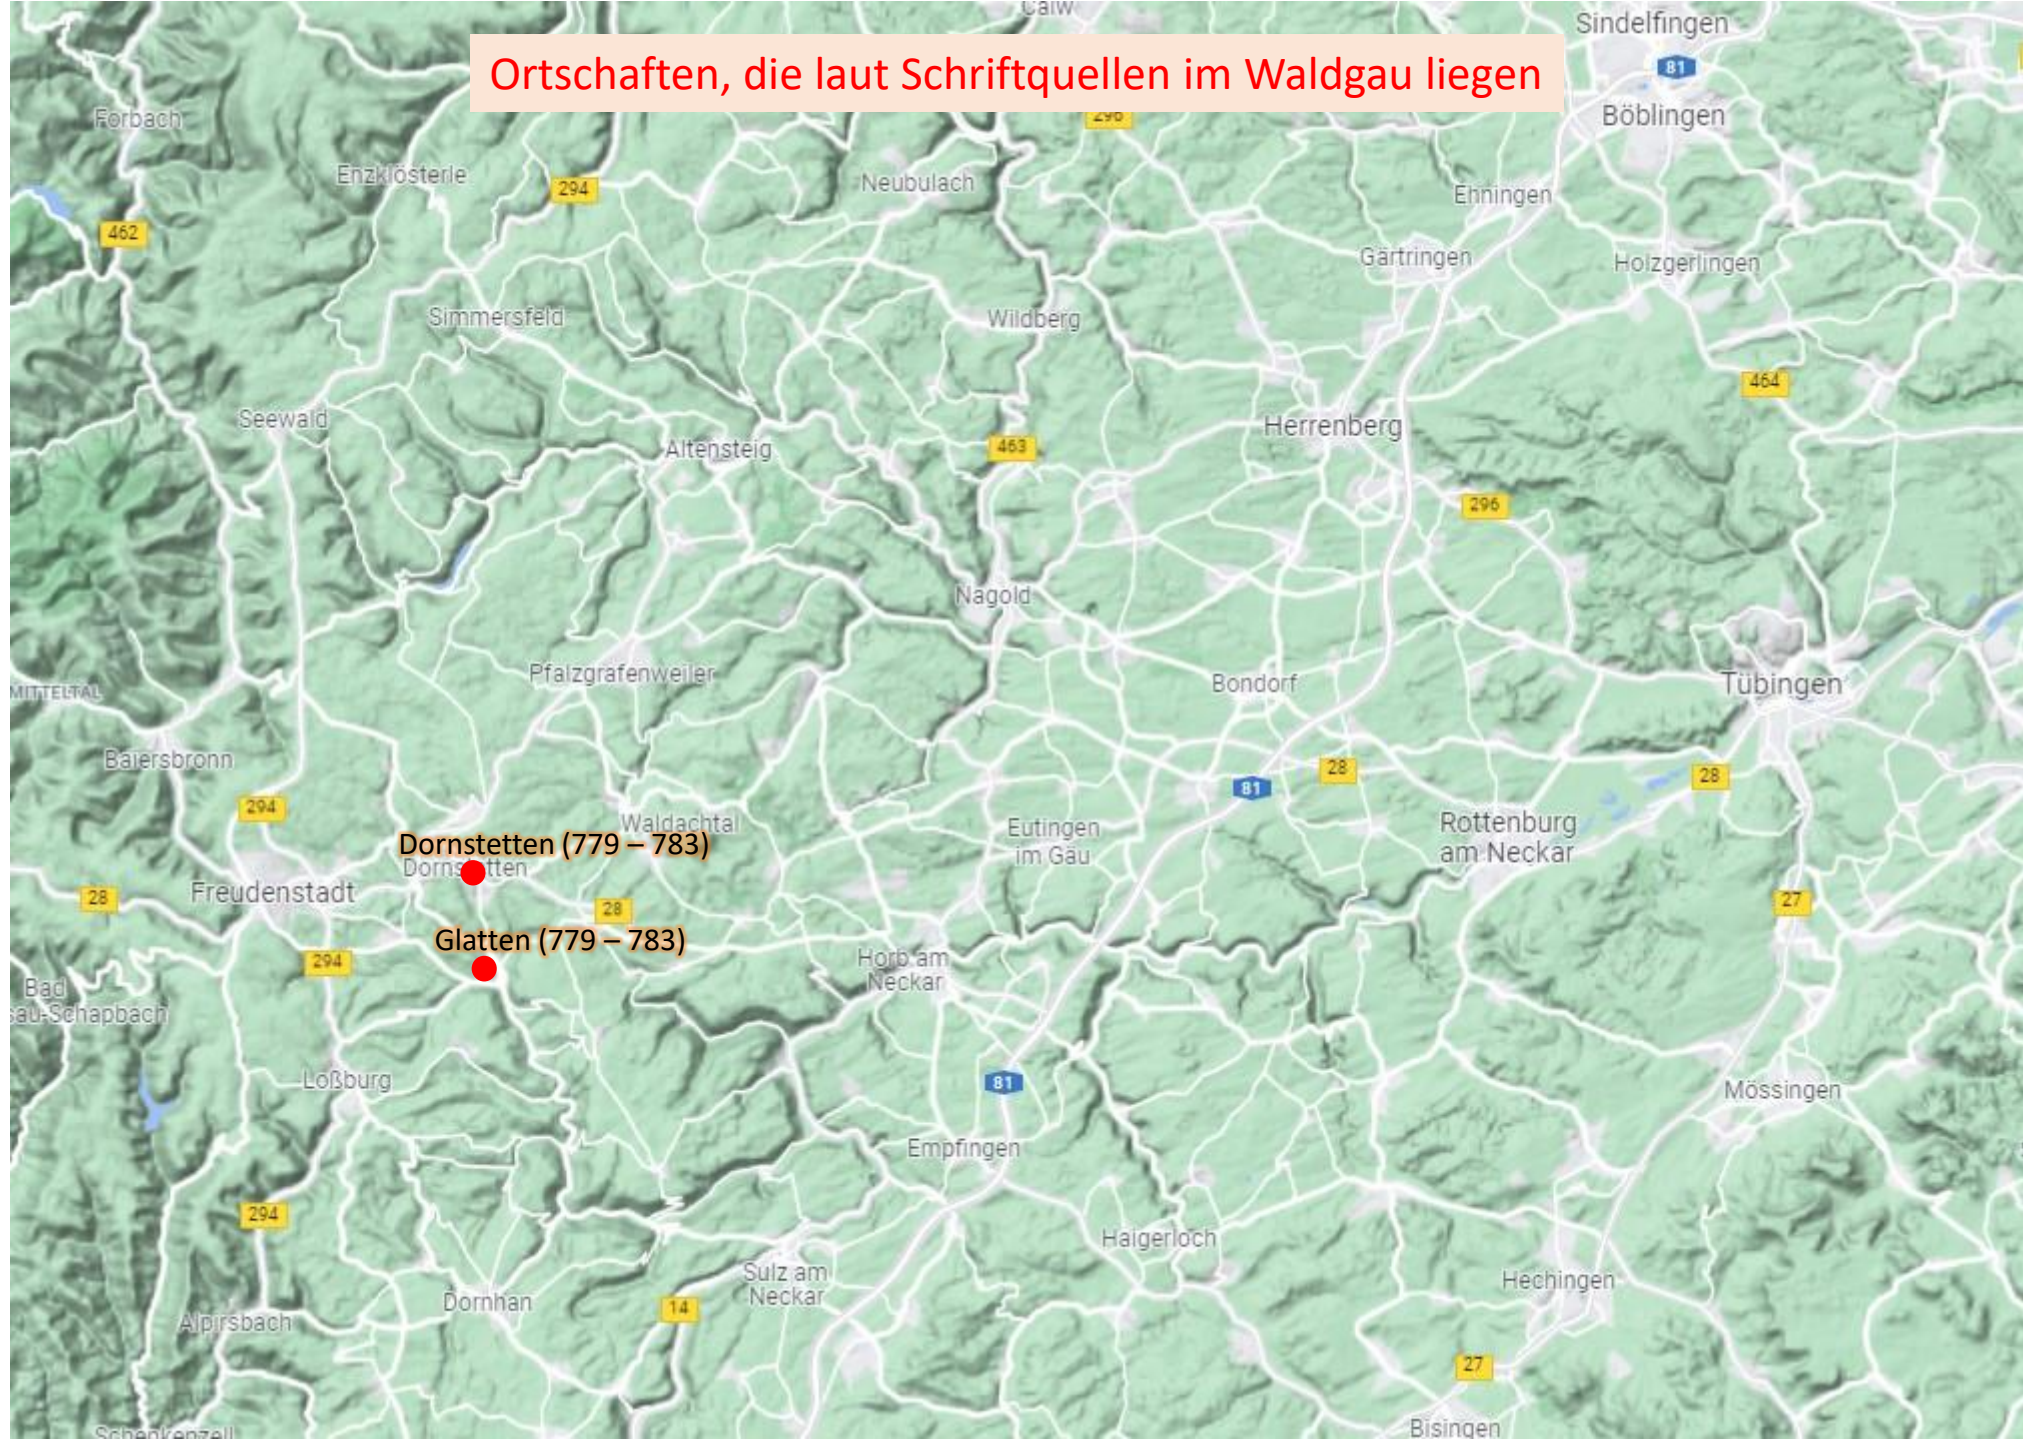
Ortschaften, die laut Schriftquellen im Waldgau liegen

Calw
Sindelfingen
81
Böblingen
296
Forbach
Enzklösterle
294
Neubulach
Ehningen
462
Gärtringen
Holzgerlingen
Simmersfeld
Wildberg
464
Seewald
Altensteig
463
Herrenberg
296
Nagold
Pfalzgrafenweiler
Bondorf
Tübingen
MITTELTAL
Baiersbronn
28
81
28
294
Waldachtal
Eutingen im Gäu
Rottenburg am Neckar
Dornstetten (779 – 783)
Dornstetten
Freudenstadt
28
28
27
Glatten (779 – 783)
294
Horb am Neckar
Bad Rippoldsau-Schapbach
Loßburg
81
Mössingen
Empfingen
294
Haigerloch
Sulz am Neckar
Hechingen
Dornhan
14
Alpirsbach
27
Schenkenzell
Bisingen